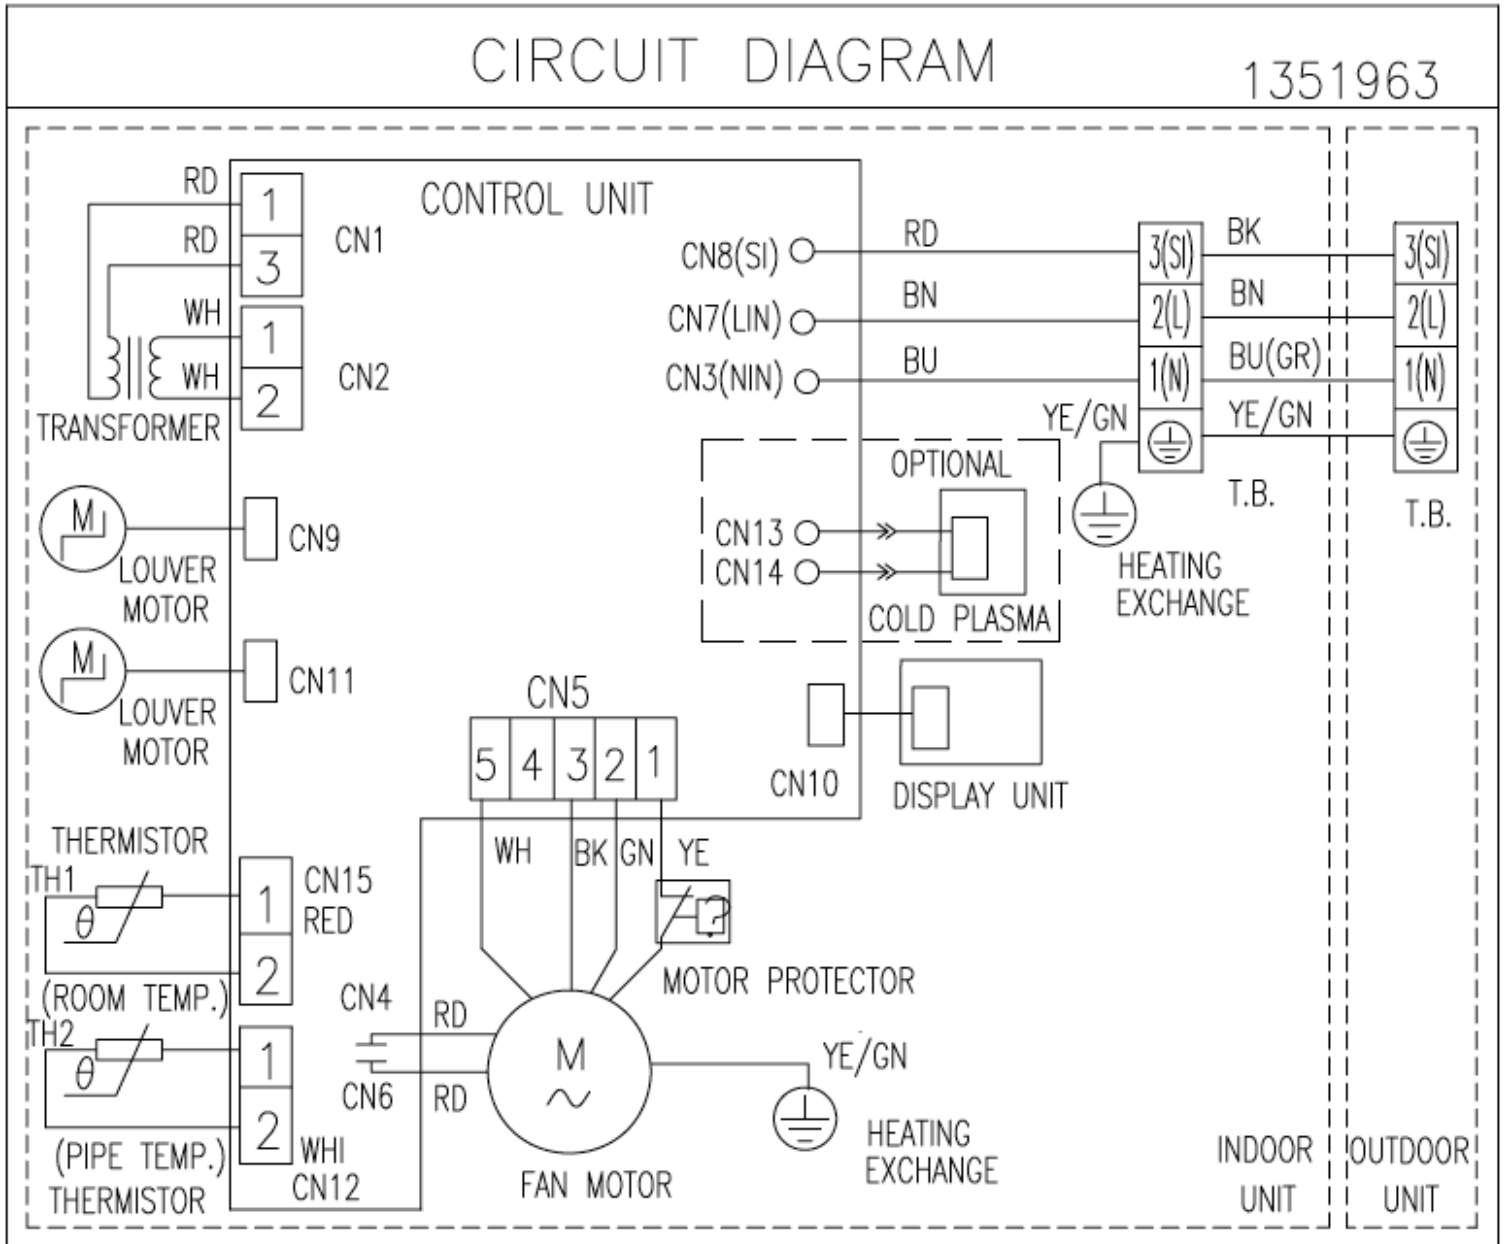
CIRCUIT DIAGRAM

1351963

RD
RD
WH
WH
1
3
1
2
CN1
CN2
TRANSFORMER

CONTROL UNIT

CN8(SI)
CN7(LIN)
CN3(NIN)
RD
BN
BU
3(SI)
2(L)
1(N)
BK
BN
BU(GR)
YE/GN
YE/GN
3(SI)
2(L)
1(N)
T.B.
T.B.
HEATING EXCHANGE

OPTIONAL
CN13
CN14
COLD PLASMA

M
LOUVER MOTOR
CN9

M
LOUVER MOTOR
CN11

CN5
5 4 3 2 1
WH
BK
GN
YE
CN10
DISPLAY UNIT
MOTOR PROTECTOR

THERMISTOR
TH1
$\theta$
1
2
CN15
RED
(ROOM TEMP.)

TH2
$\theta$
1
2
WHI
CN12
(PIPE TEMP.)
THERMISTOR

CN4
CN6
RD
RD
M
$\sim$
FAN MOTOR
YE/GN
HEATING EXCHANGE

INDOOR UNIT
OUTDOOR UNIT